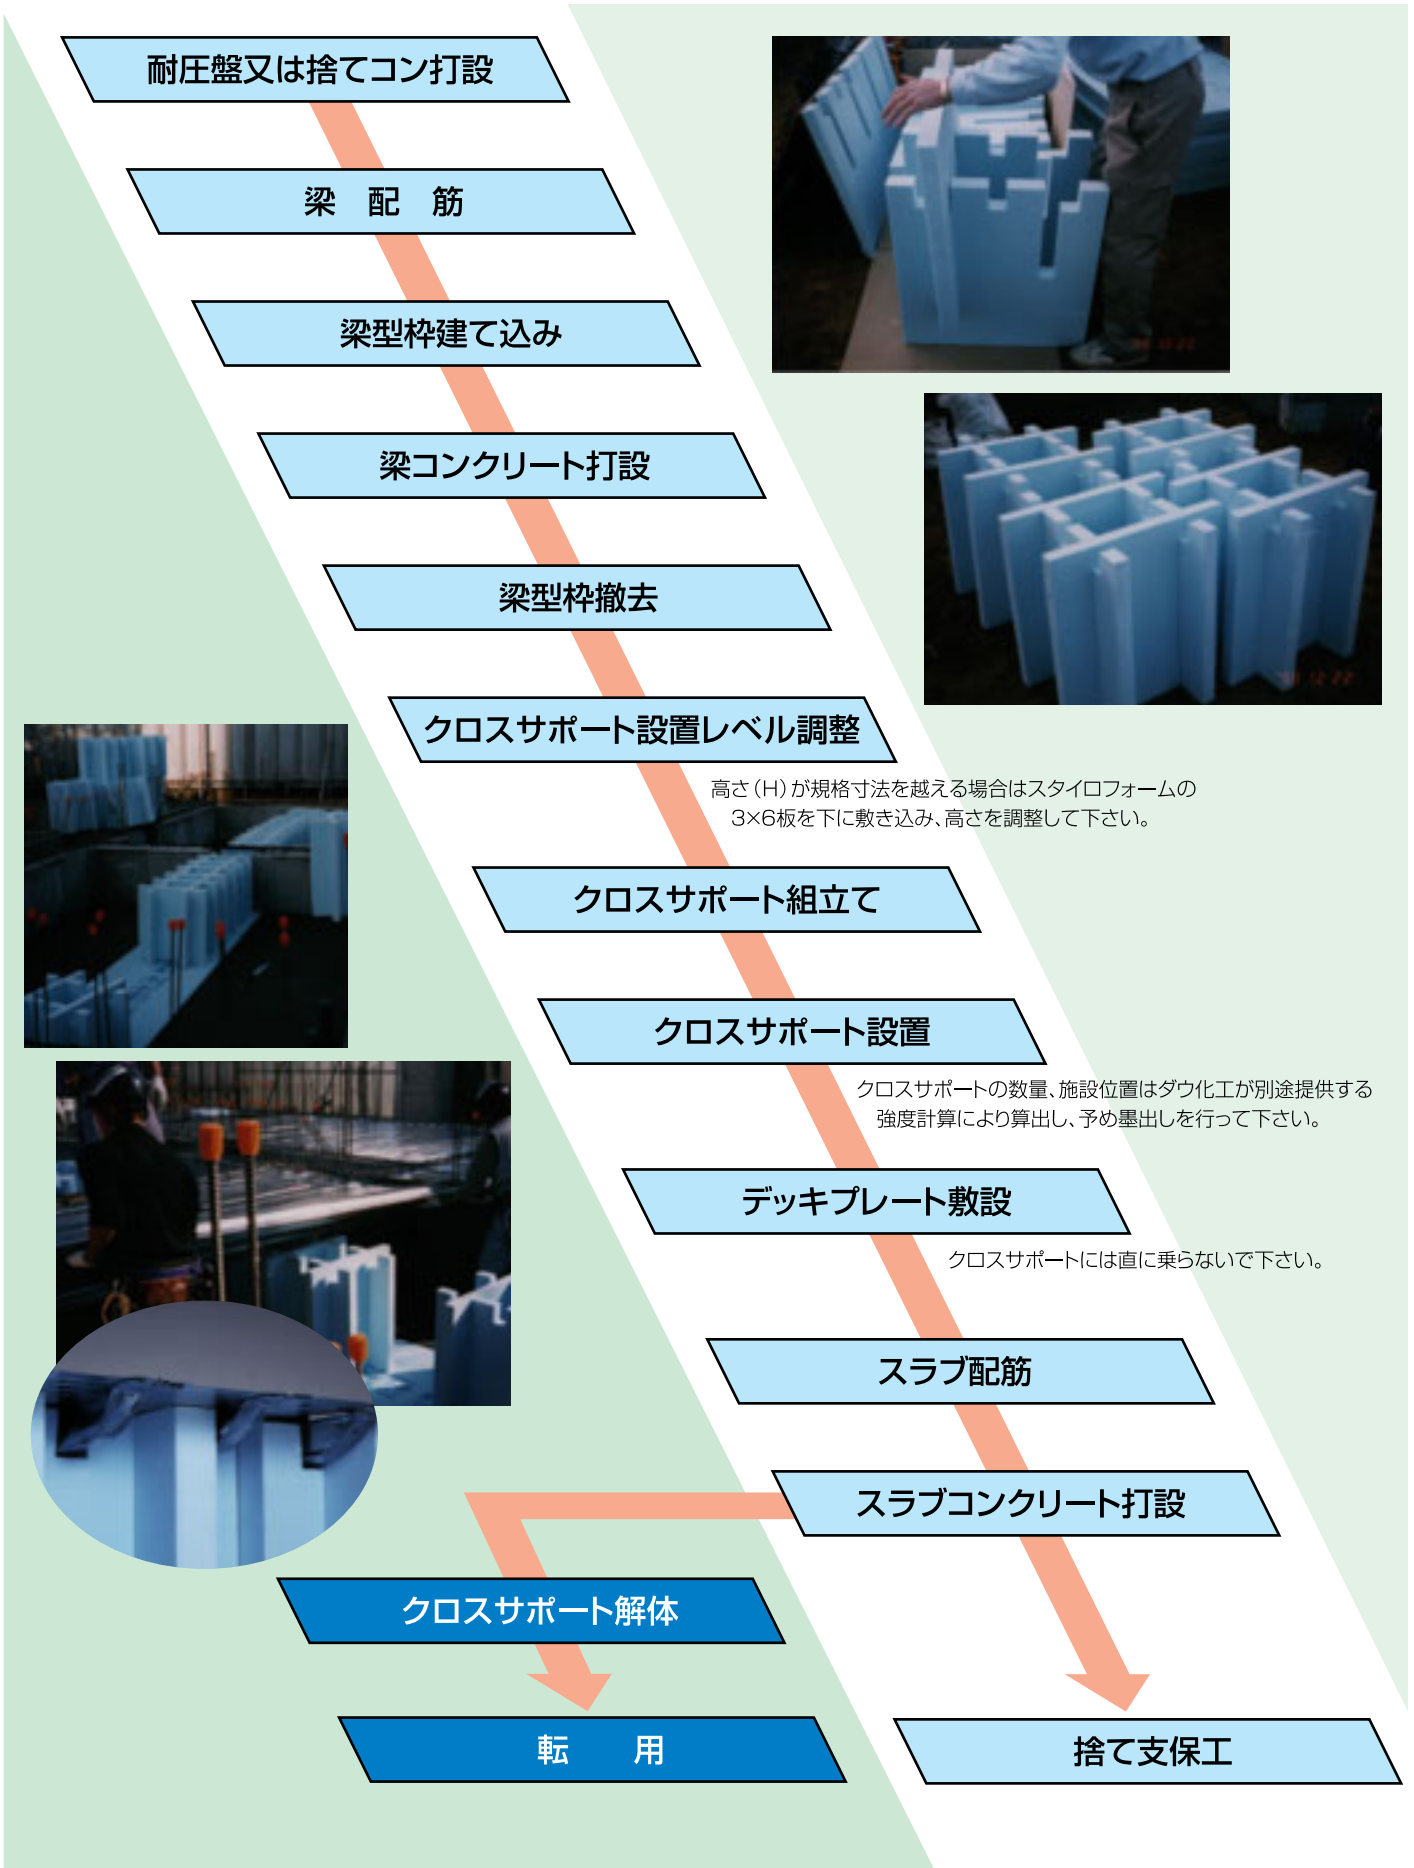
耐圧盤又は捨てコン打設

梁　配　筋

梁型枠建て込み

梁コンクリート打設

梁型枠撤去

クロスサポート設置レベル調整

高さ（H）が規格寸法を越える場合はスタイロフォームの3×6板を下に敷き込み、高さを調整して下さい。

クロスサポート組立て

クロスサポート設置

クロスサポートの数量、施設位置はダウ化工が別途提供する強度計算により算出し、予め墨出しを行って下さい。

デッキプレート敷設

クロスサポートには直に乗らないで下さい。

スラブ配筋

スラブコンクリート打設

クロスサポート解体

転　用

捨て支保工